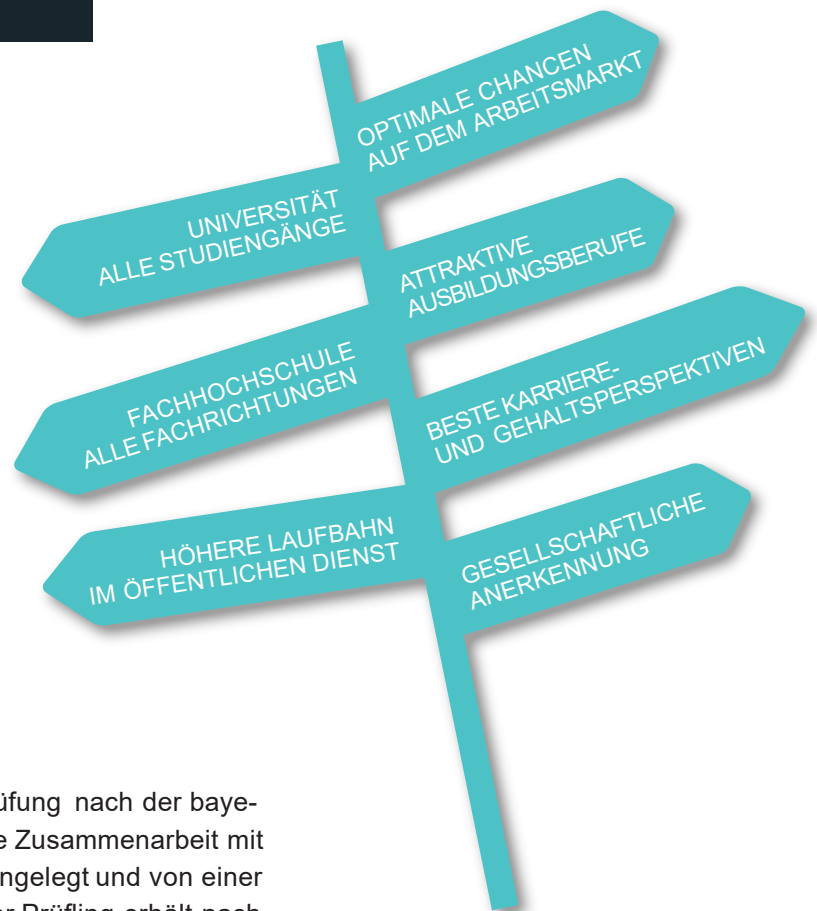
OPTIMALE CHANCEN AUF DEM ARBEITSMARKT

UNIVERSITÄT ALLE STUDIENGÄNGE

ATTRAKTIVE AUSBILDUNGSBERUFE

FACHHOCHSCHULE ALLE FACHRICHTUNGEN

BESTE KARRIERE- UND GEHALTSPERSPEKTIVEN

HÖHERE LAUFBAHN IM ÖFFENTLICHEN DIENST

GESELLSCHAFTLICHE ANERKENNUNG

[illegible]üfung nach der baye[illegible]
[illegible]e Zusammenarbeit mit
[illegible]ngelegt und von einer
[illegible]